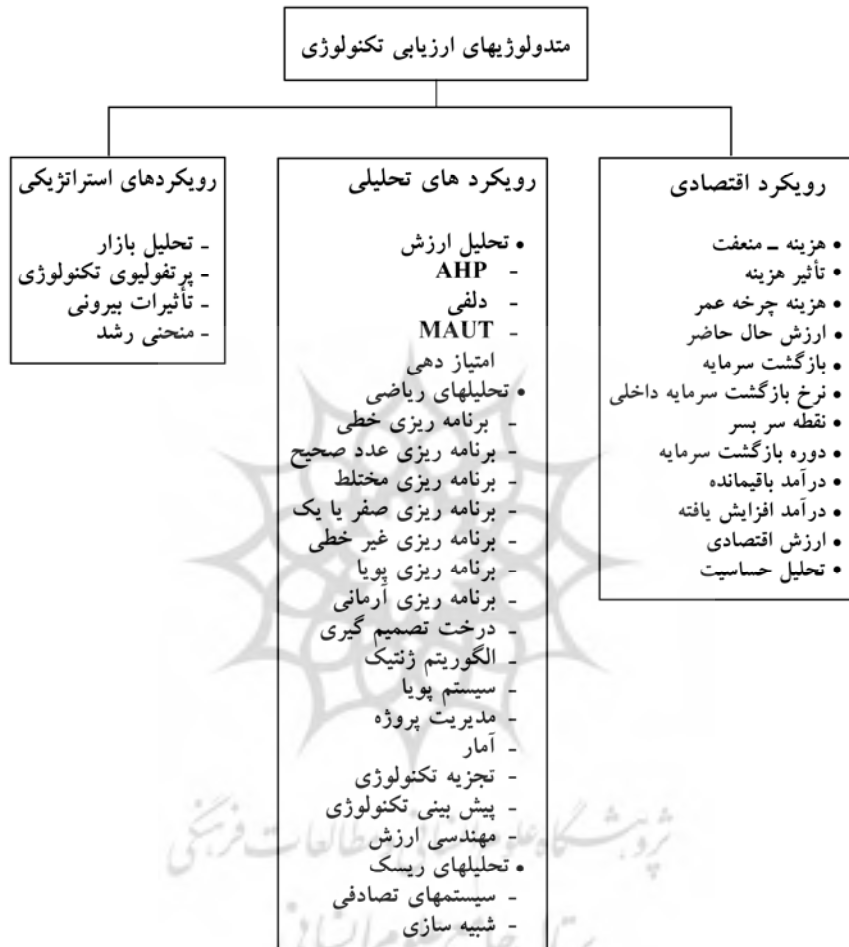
متدولوژیهای ارزیابی تکنولوژی

رویکرد اقتصادی
• هزینه ـ منفعت
• تأثیر هزینه
• هزینه چرخه عمر
• ارزش حال حاضر
• بازگشت سرمایه
• نرخ بازگشت سرمایه داخلی
• نقطه سر بسر
• دوره بازگشت سرمایه
• درآمد باقیمانده
• درآمد افزایش یافته
• ارزش اقتصادی
• تحلیل حساسیت

رویکرد های تحلیلی
• تحلیل ارزش
- AHP
- دلفی
- MAUT
امتیاز دهی
• تحلیلهای ریاضی
- برنامه ریزی خطی
- برنامه ریزی عدد صحیح
- برنامه ریزی مختلط
- برنامه ریزی صفر یا یک
- برنامه ریزی غیر خطی
- برنامه ریزی پویا
- برنامه ریزی آرمانی
- درخت تصمیم گیری
- الگوریتم ژنتیک
- سیستم پویا
- مدیریت پروژه
- آمار
- تجزیه تکنولوژی
- پیش بینی تکنولوژی
- مهندسی ارزش
• تحلیلهای ریسک
- سیستمهای تصادفی
- شبیه سازی

رویکردهای استراتژیکی
- تحلیل بازار
- پرتفولیوی تکنولوژی
- تأثیرات بیرونی
- منحنی رشد

پژوهشگاه علوم انسانی و مطالعات فرهنگی